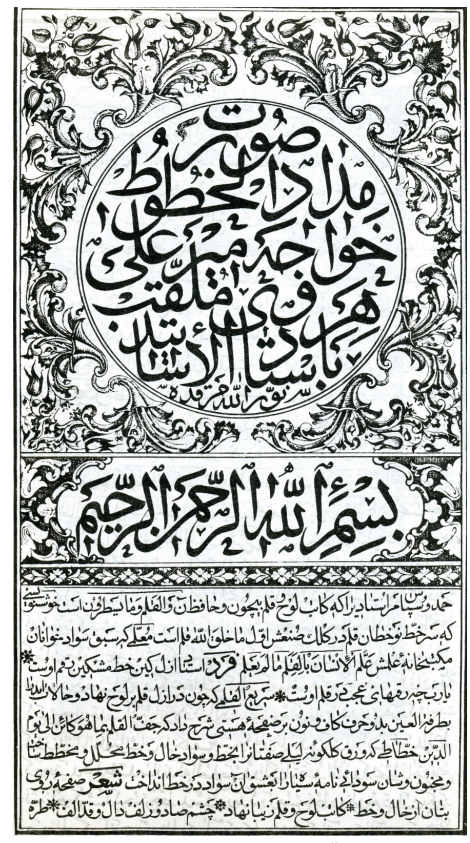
صورت مداد الخطوط
خواجه میر علی
هروی ملقب
فی
بابا شاه الاستاد
سر الله سره قدره

بسم الله الرحمن الرحیم

حمد و سپاس استادی را که کاتب لوح و قلم بیچون و حافظ ن و القلم و ما یسطرون است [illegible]
که سرخط نوخطان قادر کلک صنعش اول ما خلق الله القلم است معلم کرسی سواد خوانان
مکتبخانه عشق علم الانسان بالقلم ما لم یعلم فرد استاد ازل که این خط مشکین رقم اوست
نادر چهره رقمهای بهجت رقم اوست سرخط الفی که چون در ازل قلم بر لوح نهاد و حال الدال
بطرفه العین بدو حرف کاف و نون بر صفحه هستی شرح داد که جف القلم بما هو کائن الی یوم
الدین خطاط کون که گلگونه لیلی صفتان انجم سواد خال و خط محکم و محطوط
و محبوبان سودا نامه سیاه کشان سواد در خط انداخت شعر صفحه روی
بتان از خال و خط کاتب لوح و قلم زیبا نهاد چشم صاد و زلف دال و قد الف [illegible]